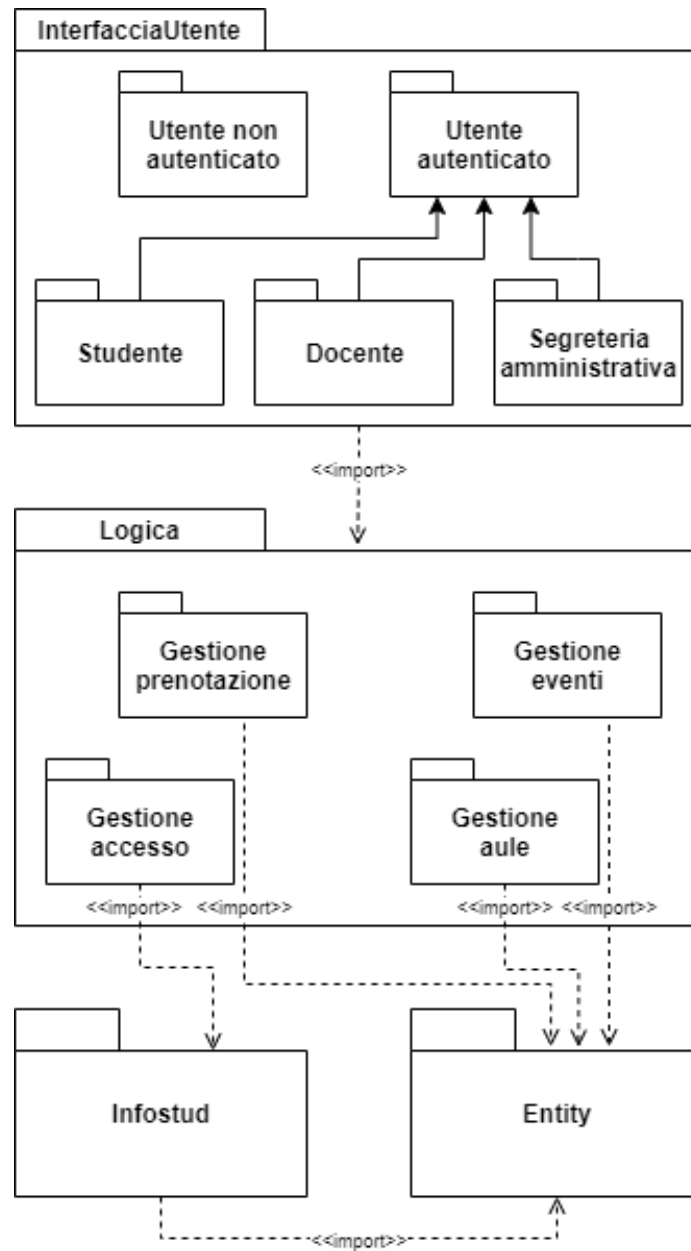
InterfacciaUtente

Utente non autenticato

Utente autenticato

Studente

Docente

Segreteria amministrativa

<<import>>

Logica

Gestione prenotazione

Gestione eventi

Gestione accesso

Gestione aule

<<import>> <<import>>

<<import>> <<import>>

Infostud

Entity

<<import>>